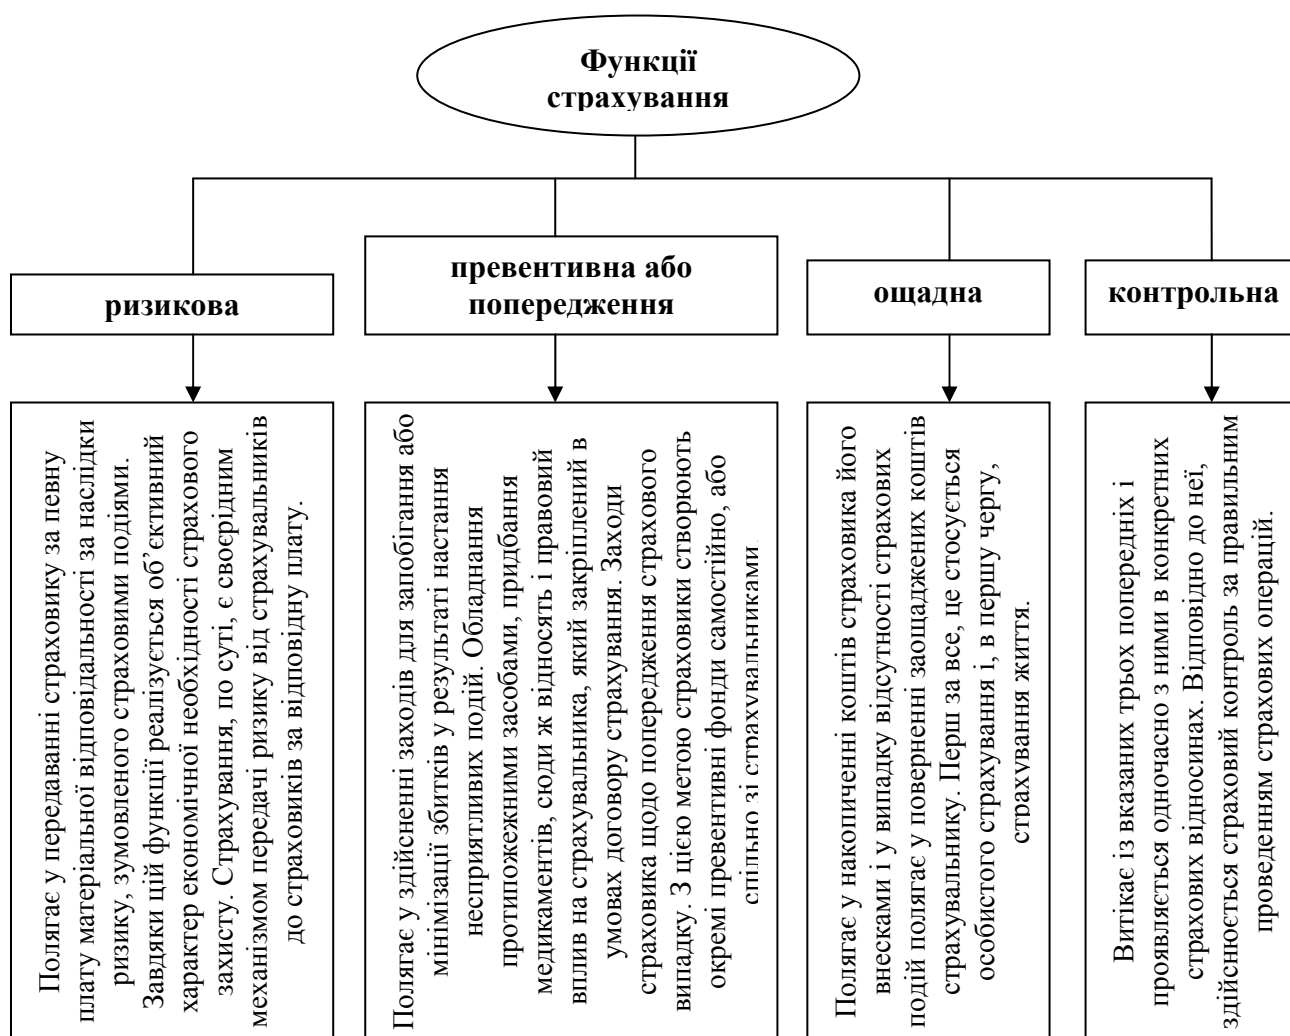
Функції страхування

ризикова

превентивна або попередження

ощадна

контрольна

Полягає у передаванні страховику за певну плату матеріальної відповідальності за наслідки ризику, зумовленого страховими подіями. Завдяки цій функції реалізується об'єктивний характер економічної необхідності страхового захисту. Страхування, по суті, є своєрідним механізмом передачі ризику від страхувальників до страховиків за відповідну плату.

Полягає у здійсненні заходів для запобігання або мінімізації збитків у результаті настання неприятливих подій. Обладнання протипожежними засобами, придбання медикаментів, сюди ж відносять і правовий вплив на страхувальника, який закріплений в умовах договору страхування. Заходи страховика щодо попередження страхового випадку. З цією метою страховики створюють окремі превентивні фонди самостійно, або спільно зі страхувальниками

Полягає у накопиченні коштів страховика його внесками і у випадку відсутності страхових подій полягає у поверненні заощаджених коштів страхувальнику. Перш за все, це стосується особистого страхування і, в першу чергу, страхування життя.

Витікає із вказаних трьох попередніх і проявляється одночасно з ними в конкретних страхових відносинах. Відповідно до неї, здійснюється страховий контроль за правильним проведенням страхових операцій.